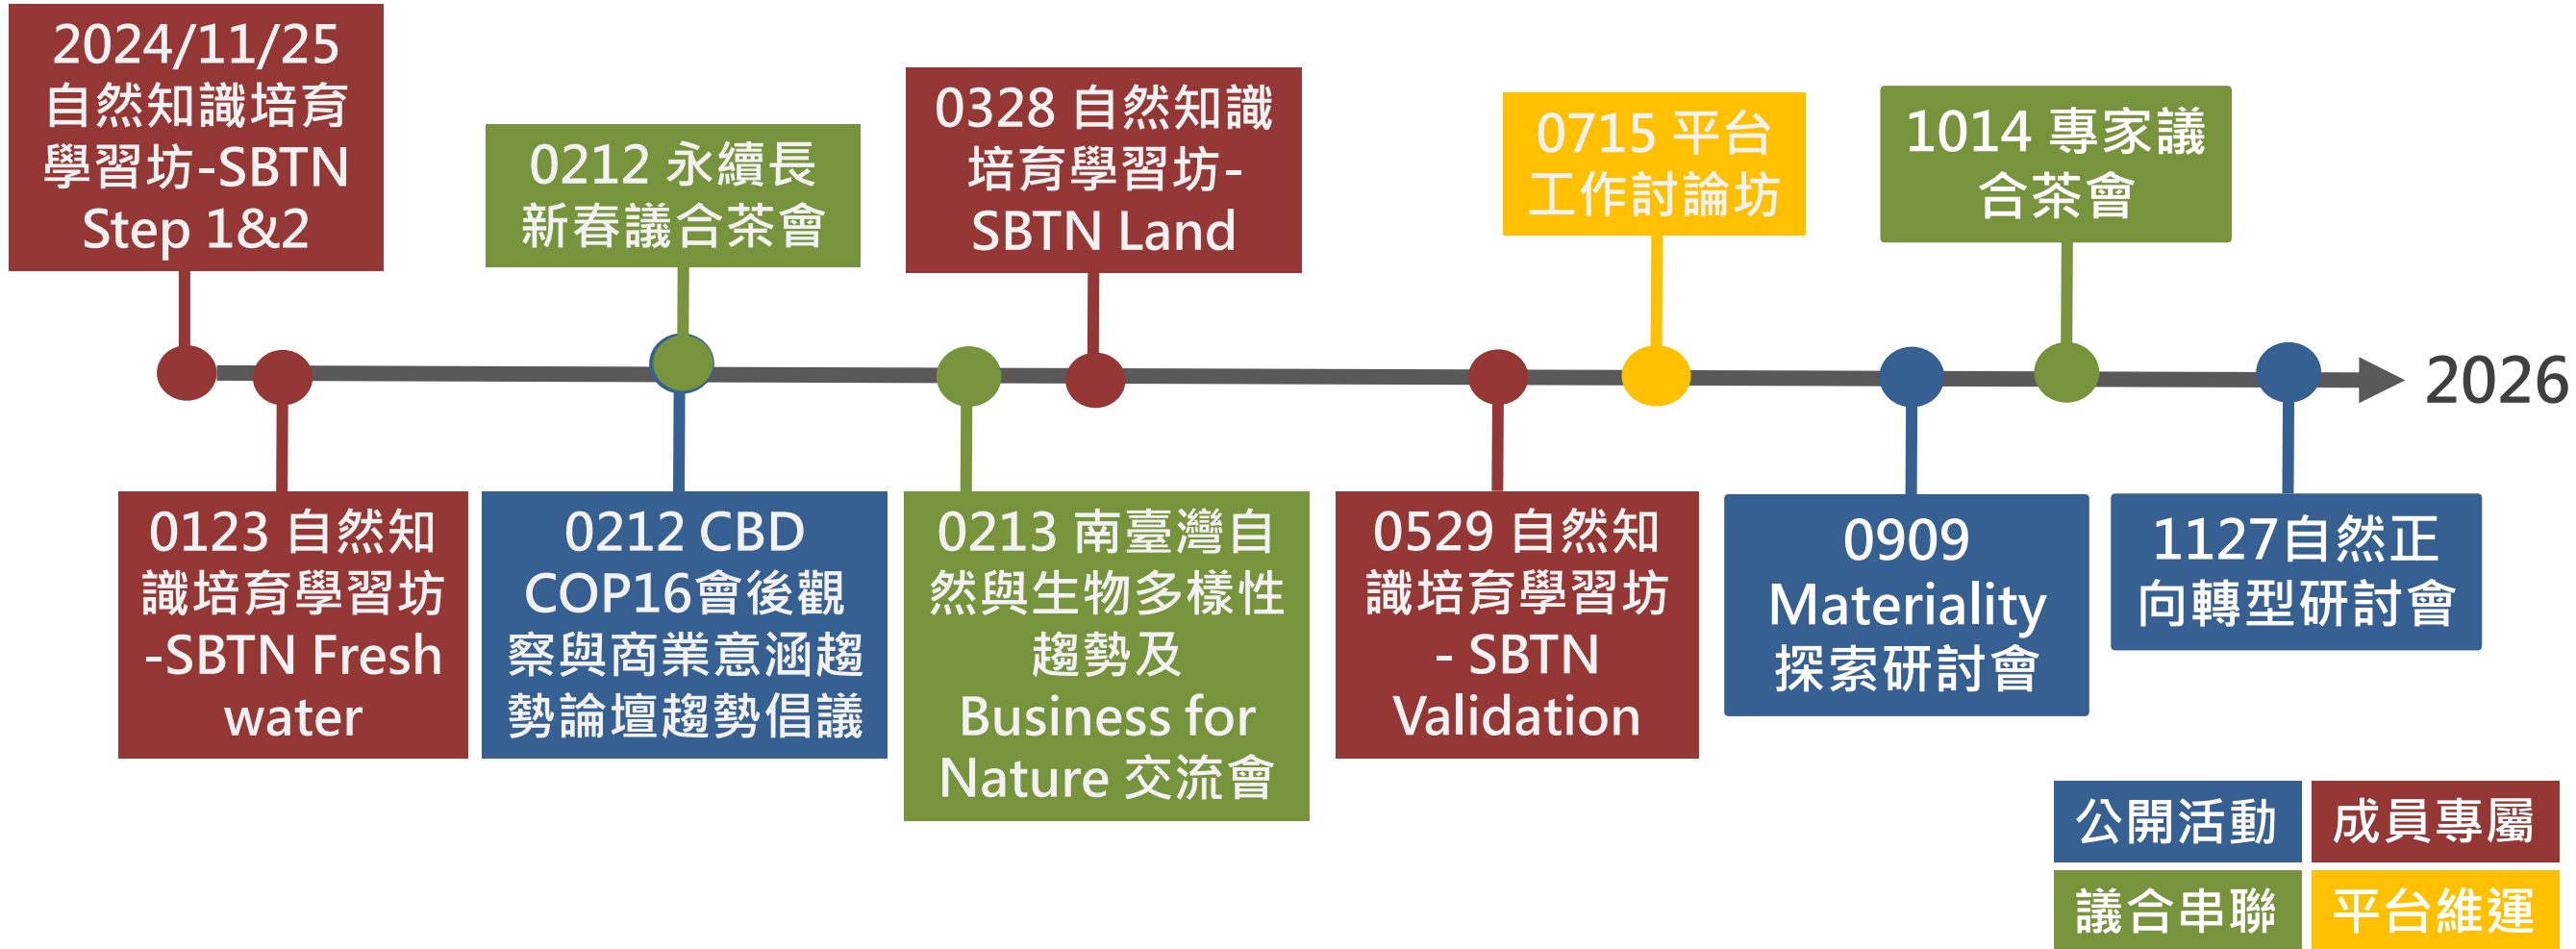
2024/11/25 自然知識培育學習坊-SBTN Step 1&2

0123 自然知識培育學習坊-SBTN Fresh water

0212 永續長新春議合茶會

0212 CBD COP16會後觀察與商業意涵趨勢論壇趨勢倡議

0213 南臺灣自然與生物多樣性趨勢及Business for Nature 交流會

0328 自然知識培育學習坊-SBTN Land

0529 自然知識培育學習坊- SBTN Validation

0715 平台工作討論坊

0909 Materiality 探索研討會

1014 專家議合茶會

1127自然正向轉型研討會

2026

公開活動
成員專屬
議合串聯
平台維運